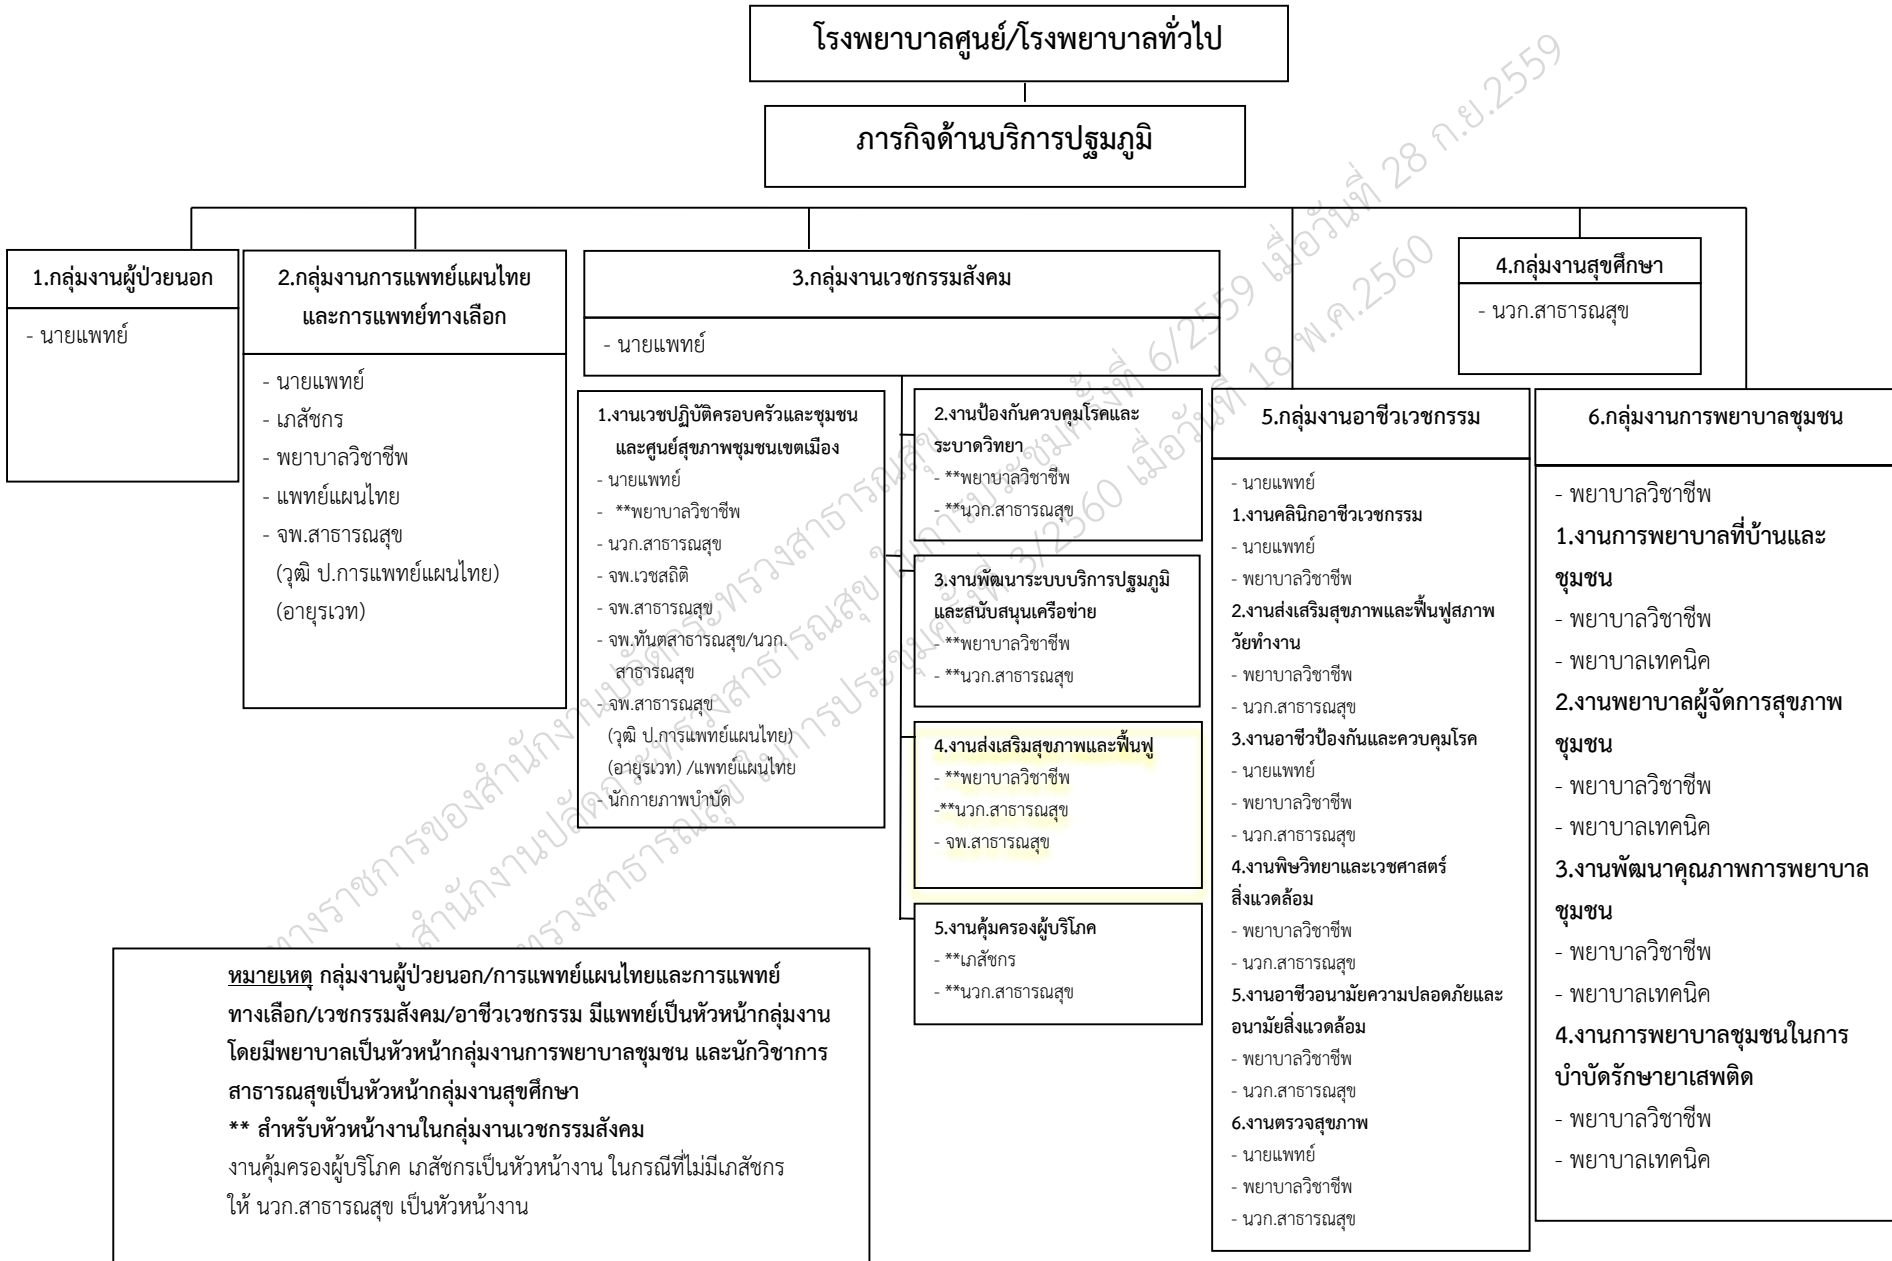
โรงพยาบาลศูนย์/โรงพยาบาลทั่วไป

ภารกิจด้านบริการปฐมภูมิ

1.กลุ่มงานผู้ป่วยนอก
- นายแพทย์

2.กลุ่มงานการแพทย์แผนไทยและการแพทย์ทางเลือก
- นายแพทย์
- เภสัชกร
- พยาบาลวิชาชีพ
- แพทย์แผนไทย
- จพ.สาธารณสุข (วุฒิ ป.การแพทย์แผนไทย) (อายุรเวท)

3.กลุ่มงานเวชกรรมสังคม
- นายแพทย์

1.งานเวชปฏิบัติครอบครัวและชุมชนและศูนย์สุขภาพชุมชนเขตเมือง
- นายแพทย์
- **พยาบาลวิชาชีพ
- นวก.สาธารณสุข
- จพ.เวชสถิติ
- จพ.สาธารณสุข
- จพ.ทันตสาธารณสุข/นวก.สาธารณสุข
- จพ.สาธารณสุข (วุฒิ ป.การแพทย์แผนไทย) (อายุรเวท) /แพทย์แผนไทย
- นักกายภาพบำบัด

2.งานป้องกันควบคุมโรคและระบาดวิทยา
- **พยาบาลวิชาชีพ
- **นวก.สาธารณสุข

3.งานพัฒนาระบบบริการปฐมภูมิและสนับสนุนเครือข่าย
- **พยาบาลวิชาชีพ
- **นวก.สาธารณสุข

4.งานส่งเสริมสุขภาพและฟื้นฟู
- **พยาบาลวิชาชีพ
-**นวก.สาธารณสุข
- จพ.สาธารณสุข

5.งานคุ้มครองผู้บริโภค
- **เภสัชกร
- **นวก.สาธารณสุข

4.กลุ่มงานสุขศึกษา
- นวก.สาธารณสุข

5.กลุ่มงานอาชีวเวชกรรม
- นายแพทย์
1.งานคลินิกอาชีวเวชกรรม
- นายแพทย์
- พยาบาลวิชาชีพ
2.งานส่งเสริมสุขภาพและฟื้นฟูสภาพวัยทำงาน
- พยาบาลวิชาชีพ
- นวก.สาธารณสุข
3.งานอาชีวป้องกันและควบคุมโรค
- นายแพทย์
- พยาบาลวิชาชีพ
- นวก.สาธารณสุข
4.งานพิษวิทยาและเวชศาสตร์สิ่งแวดล้อม
- พยาบาลวิชาชีพ
- นวก.สาธารณสุข
5.งานอาชีวอนามัยความปลอดภัยและอนามัยสิ่งแวดล้อม
- พยาบาลวิชาชีพ
- นวก.สาธารณสุข
6.งานตรวจสุขภาพ
- นายแพทย์
- พยาบาลวิชาชีพ
- นวก.สาธารณสุข

6.กลุ่มงานการพยาบาลชุมชน
- พยาบาลวิชาชีพ
1.งานการพยาบาลที่บ้านและชุมชน
- พยาบาลวิชาชีพ
- พยาบาลเทคนิค
2.งานพยาบาลผู้จัดการสุขภาพชุมชน
- พยาบาลวิชาชีพ
- พยาบาลเทคนิค
3.งานพัฒนาคุณภาพการพยาบาลชุมชน
- พยาบาลวิชาชีพ
- พยาบาลเทคนิค
4.งานการพยาบาลชุมชนในการบำบัดรักษายาเสพติด
- พยาบาลวิชาชีพ
- พยาบาลเทคนิค

หมายเหตุ กลุ่มงานผู้ป่วยนอก/การแพทย์แผนไทยและการแพทย์ทางเลือก/เวชกรรมสังคม/อาชีวเวชกรรม มีแพทย์เป็นหัวหน้ากลุ่มงาน โดยมีพยาบาลเป็นหัวหน้ากลุ่มงานการพยาบาลชุมชน และนักวิชาการสาธารณสุขเป็นหัวหน้ากลุ่มงานสุขศึกษา
** สำหรับหัวหน้างานในกลุ่มงานเวชกรรมสังคม
งานคุ้มครองผู้บริโภค เภสัชกรเป็นหัวหน้างาน ในกรณีที่ไม่มีเภสัชกร ให้ นวก.สาธารณสุข เป็นหัวหน้างาน

ผ่านการประชุมครั้งที่ 6/2559 เมื่อวันที่ 28 ก.ย.2559
ผ่านการประชุมครั้งที่ 3/2560 เมื่อวันที่ 18 พ.ค.2560
เอกสารของสำนักงานปลัดกระทรวงสาธารณสุข
สำนักงานปลัดกระทรวงสาธารณสุข